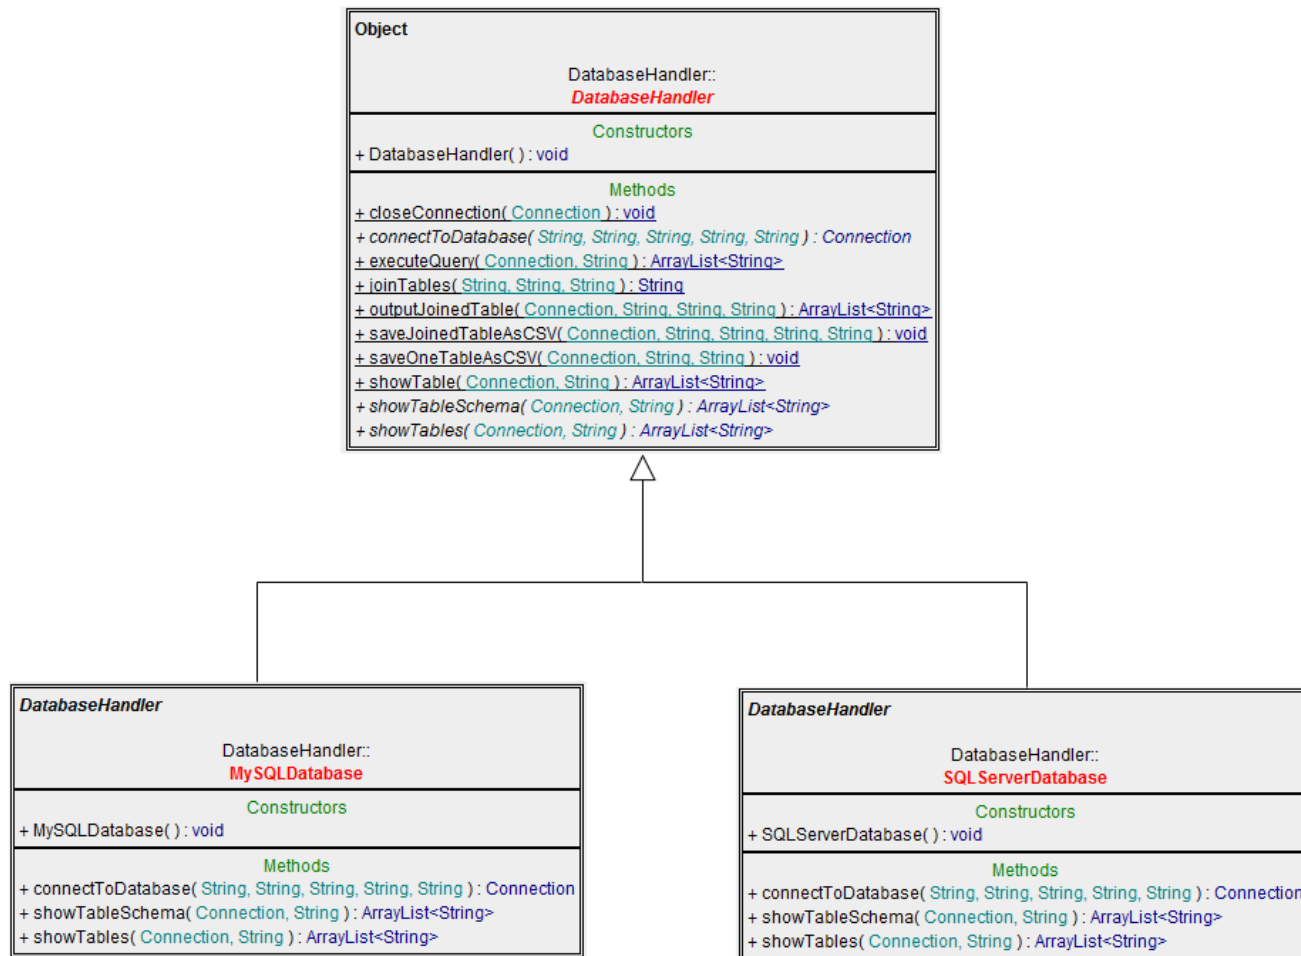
Object

DatabaseHandler::
DatabaseHandler

Constructors
+ DatabaseHandler( ) : void

Methods
+ closeConnection( Connection ) : void
+ connectToDatabase( String, String, String, String, String ) : Connection
+ executeQuery( Connection, String ) : ArrayList<String>
+ joinTables( String, String, String ) : String
+ outputJoinedTable( Connection, String, String, String ) : ArrayList<String>
+ saveJoinedTableAsCSV( Connection, String, String, String, String ) : void
+ saveOneTableAsCSV( Connection, String, String ) : void
+ showTable( Connection, String ) : ArrayList<String>
+ showTableSchema( Connection, String ) : ArrayList<String>
+ showTables( Connection, String ) : ArrayList<String>

DatabaseHandler

DatabaseHandler::
MySQLDatabase

Constructors
+ MySQLDatabase( ) : void

Methods
+ connectToDatabase( String, String, String, String, String ) : Connection
+ showTableSchema( Connection, String ) : ArrayList<String>
+ showTables( Connection, String ) : ArrayList<String>

DatabaseHandler

DatabaseHandler::
SQLServerDatabase

Constructors
+ SQLServerDatabase( ) : void

Methods
+ connectToDatabase( String, String, String, String, String ) : Connection
+ showTableSchema( Connection, String ) : ArrayList<String>
+ showTables( Connection, String ) : ArrayList<String>